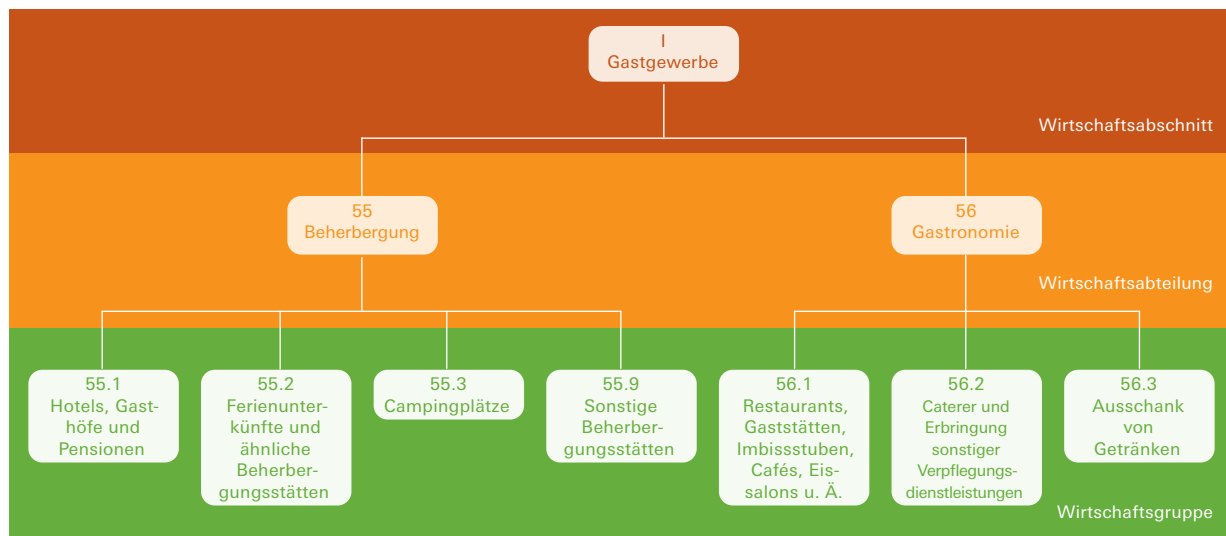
I
Gastgewerbe

Wirtschaftsabschnitt

55
Beherbergung

56
Gastronomie

Wirtschaftsabteilung

55.1
Hotels, Gasthöfe und Pensionen

55.2
Ferienunterkünfte und ähnliche Beherbergungsstätten

55.3
Campingplätze

55.9
Sonstige Beherbergungsstätten

56.1
Restaurants, Gaststätten, Imbissstuben, Cafés, Eissalons u. Ä.

56.2
Caterer und Erbringung sonstiger Verpflegungsdienstleistungen

56.3
Ausschank von Getränken

Wirtschaftsgruppe